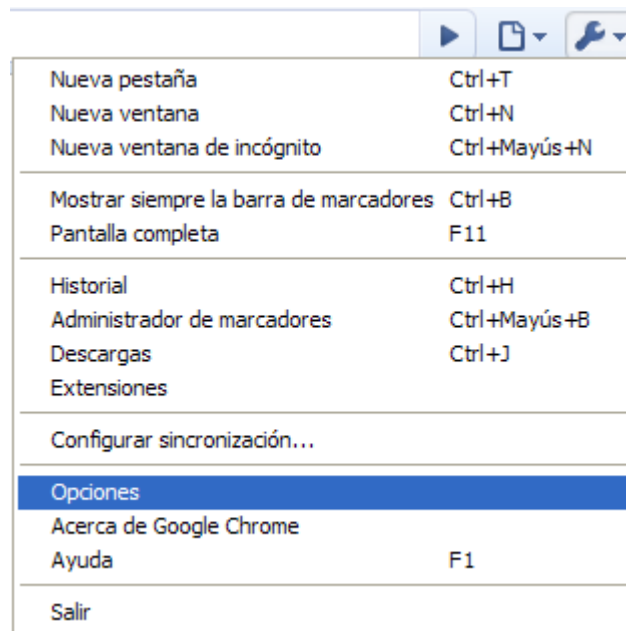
| | |
|---|---|
| Nueva pestaña | Ctrl+T |
| Nueva ventana | Ctrl+N |
| Nueva ventana de incógnito | Ctrl+Mayús+N |
| Mostrar siempre la barra de marcadores | Ctrl+B |
| Pantalla completa | F11 |
| Historial | Ctrl+H |
| Administrador de marcadores | Ctrl+Mayús+B |
| Descargas | Ctrl+J |
| Extensiones | |
| Configurar sincronización... | |
| Opciones | |
| Acerca de Google Chrome | |
| Ayuda | F1 |
| Salir | |